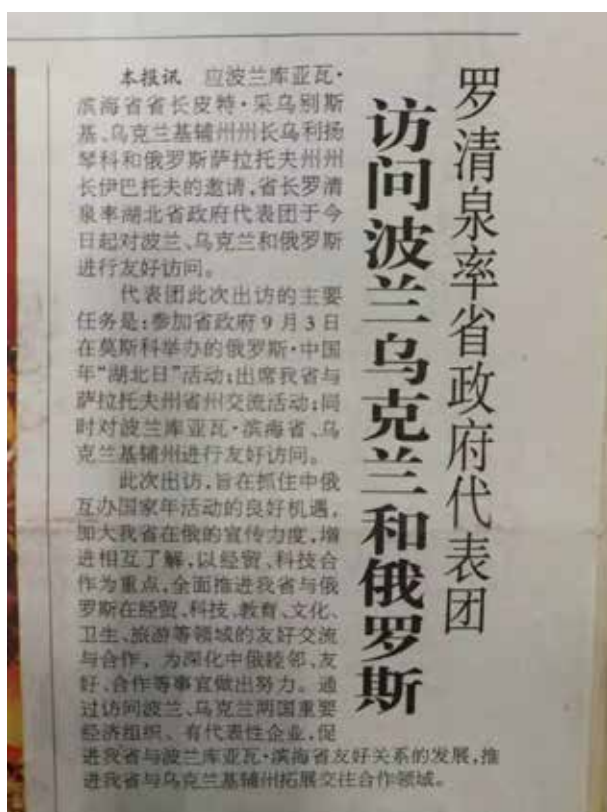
罗清泉率省政府代表团

访问波兰乌克兰和俄罗斯

本报讯 应波兰库亚瓦·滨海省省长皮特·采乌别斯基、乌克兰基辅州州长乌利扬琴科和俄罗斯萨拉托夫州州长伊巴托夫的邀请，省长罗清泉率湖北省政府代表团于今日起对波兰、乌克兰和俄罗斯进行友好访问。

代表团此次出访的主要任务是：参加省政府9月3日在莫斯科举办的俄罗斯·中国年"湖北日"活动；出席我省与萨拉托夫州省州交流活动；同时对波兰库亚瓦·滨海省、乌克兰基辅州进行友好访问。

此次出访，旨在抓住中俄互办国家年活动的良好机遇，加大我省在俄的宣传力度，增进相互了解，以经贸、科技合作为重点，全面推进我省与俄罗斯在经贸、科技、教育、文化、卫生、旅游等领域的友好交流与合作，为深化中俄睦邻、友好、合作等事宜做出努力。通过访问波兰、乌克兰两国重要经济组织、有代表性企业，促进我省与波兰库亚瓦·滨海省友好关系的发展，推进我省与乌克兰基辅州拓展交往合作领域。